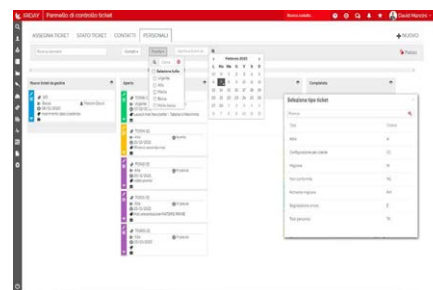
IRIDAY | Pannello di controllo ticket

David Marcos

ASSEGNA TICKET STATO TICKET CONTATTI PERSONALI

+ NUOVO

Filtri

Febbraio 2022

Nuovi ticket da gestire

Aperto

Completato

Selezione tipo ticket

Tipo

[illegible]